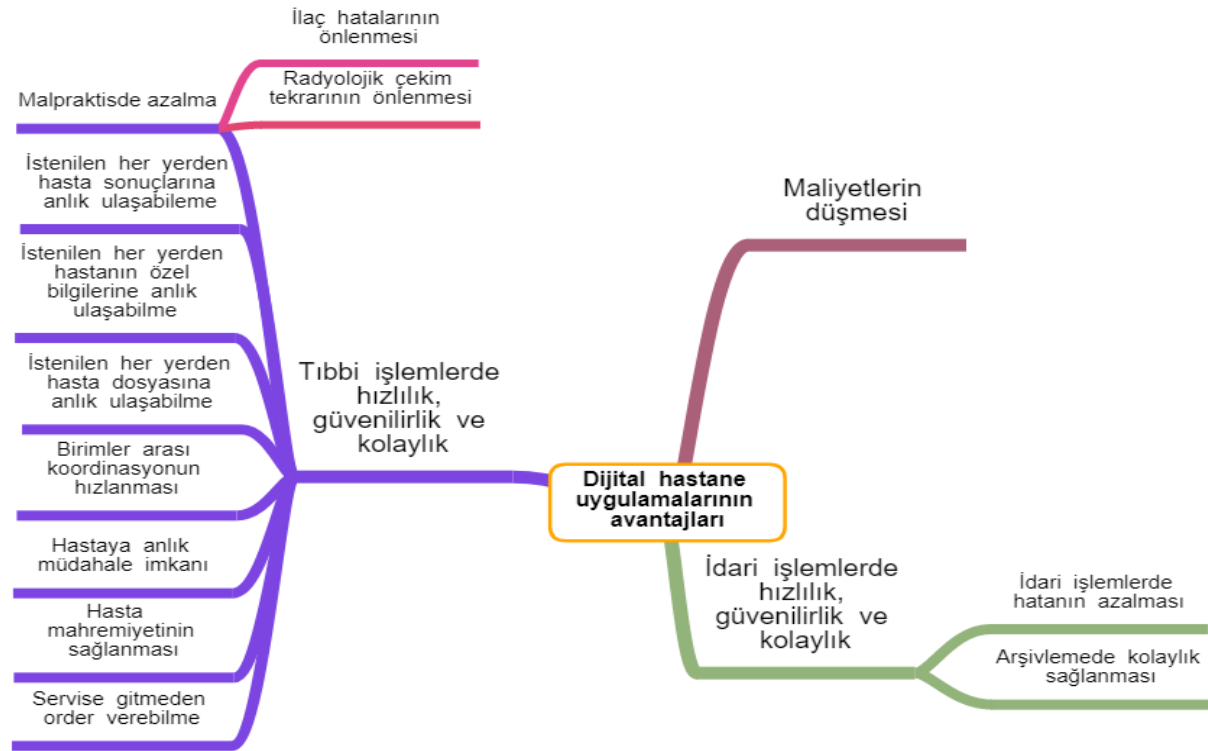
İlaç hatalarının önlenmesi

Radyolojik çekim tekrarının önlenmesi

Malpraktisde azalma

İstenilen her yerden hasta sonuçlarına anlık ulaşabileme

İstenilen her yerden hastanın özel bilgilerine anlık ulaşabilme

İstenilen her yerden hasta dosyasına anlık ulaşabilme

Birimler arası koordinasyonun hızlanması

Hastaya anlık müdahale imkanı

Hasta mahremiyetinin sağlanması

Servise gitmeden order verebilme

Tıbbi işlemlerde hızlılık, güvenilirlik ve kolaylık

Maliyetlerin düşmesi

Dijital hastane uygulamalarının avantajları

İdari işlemlerde hızlılık, güvenilirlik ve kolaylık

İdari işlemlerde hatanın azalması

Arşivlemede kolaylık sağlanması